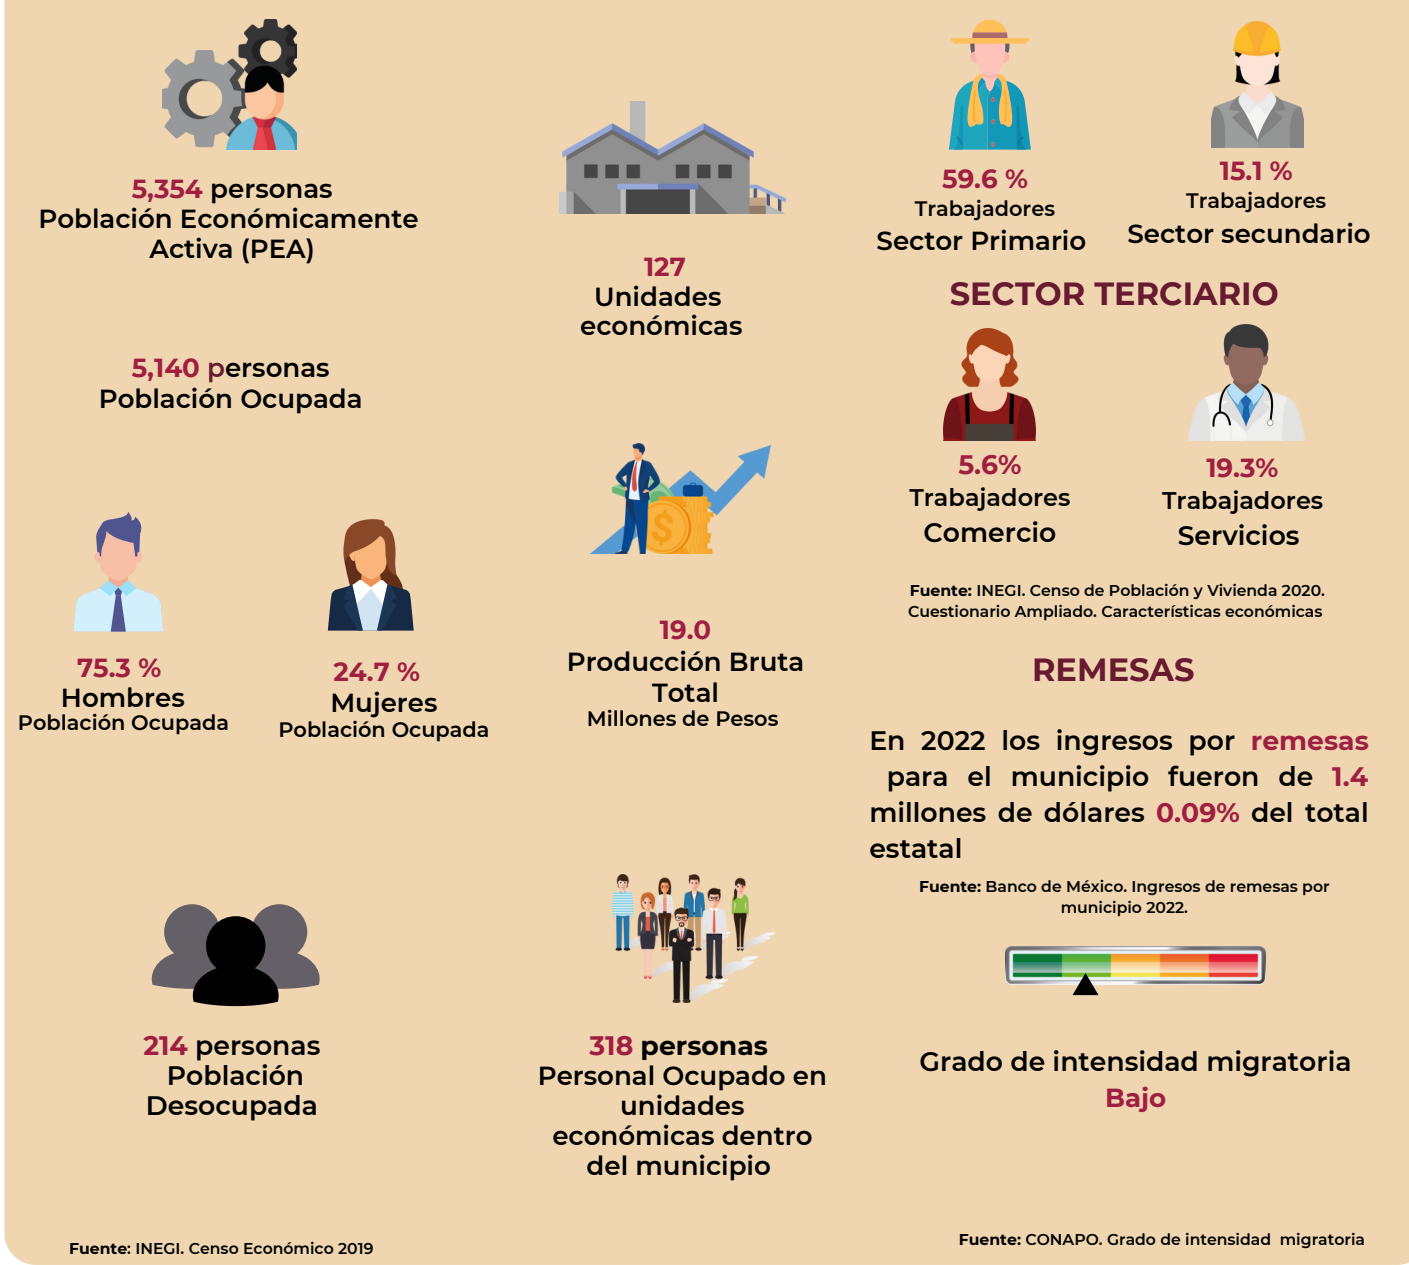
5,354 personas
Población Económicamente Activa (PEA)

127
Unidades económicas

59.6 %
Trabajadores
Sector Primario

15.1 %
Trabajadores
Sector secundario

SECTOR TERCIARIO

5,140 personas
Población Ocupada

5.6%
Trabajadores
Comercio

19.3%
Trabajadores
Servicios

Fuente: INEGI. Censo de Población y Vivienda 2020. Cuestionario Ampliado. Características económicas

75.3 %
Hombres
Población Ocupada

24.7 %
Mujeres
Población Ocupada

19.0
Producción Bruta Total
Millones de Pesos

REMESAS

En 2022 los ingresos por remesas para el municipio fueron de 1.4 millones de dólares 0.09% del total estatal

Fuente: Banco de México. Ingresos de remesas por municipio 2022.

214 personas
Población Desocupada

318 personas
Personal Ocupado en unidades económicas dentro del municipio

Grado de intensidad migratoria
Bajo

Fuente: INEGI. Censo Económico 2019

Fuente: CONAPO. Grado de intensidad migratoria